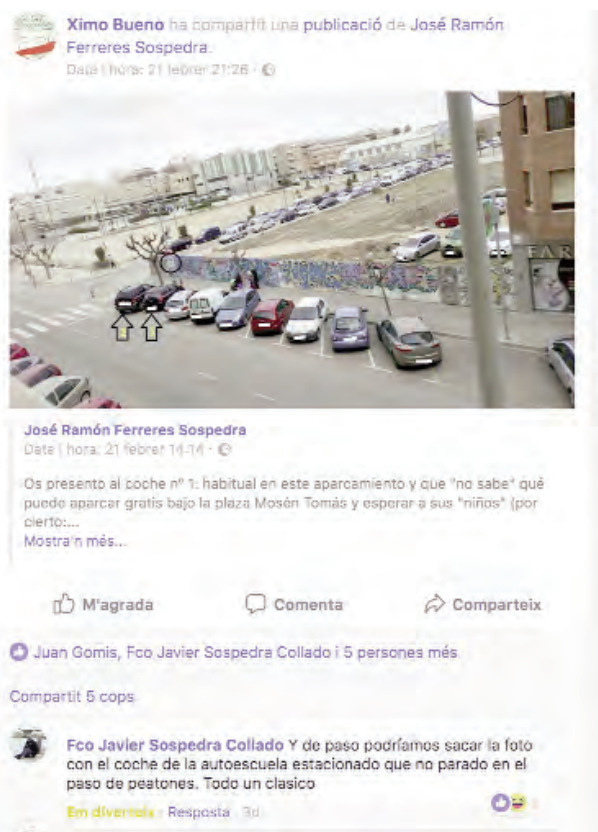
Ximo Bueno ha compartit una publicació de José Ramón Ferreres Sospedra.
Data i hora: 21 febrer 21:26 · 

FAR

José Ramón Ferreres Sospedra
Data i hora: 21 febrer 14:14 · 

Os presento al coche nº 1: habitual en este aparcamiento y que "no sabe" qué puedo aparcar gratis bajo la plaza Mosén Tomás y esperar a sus "niños" (por cierto:...
Mostra'n més...

M'agrada Comenta Comparteix

Juan Gomis, Fco Javier Sospedra Collado i 5 persones més

Compartit 5 cops

Fco Javier Sospedra Collado Y de paso podríamos sacar la foto con el coche de la autoescuela estacionado que no parado en el paso de peatones. Todo un clasico
Em diverteix · Resposta · 3d